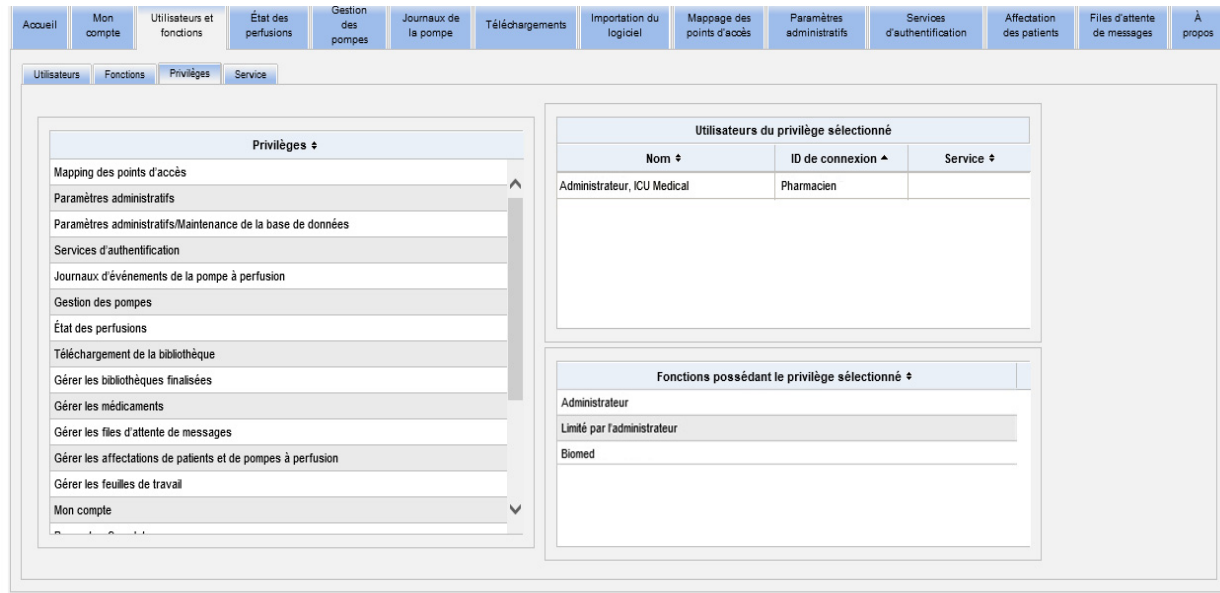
Accueil | Mon compte | Utilisateurs et fonctions | État des perfusions | Gestion des pompes | Journaux de la pompe | Téléchargements | Importation du logiciel | Mappage des points d'accès | Paramètres administratifs | Services d'authentification | Affectation des patients | Files d'attente de messages | À propos

Utilisateurs | Fonctions | Privilèges | Service

| Privilèges ⬍ |
|---|
| Mapping des points d'accès |
| Paramètres administratifs |
| Paramètres administratifs/Maintenance de la base de données |
| Services d'authentification |
| Journaux d'événements de la pompe à perfusion |
| Gestion des pompes |
| État des perfusions |
| Téléchargement de la bibliothèque |
| Gérer les bibliothèques finalisées |
| Gérer les médicaments |
| Gérer les files d'attente de messages |
| Gérer les affectations de patients et de pompes à perfusion |
| Gérer les feuilles de travail |
| Mon compte |
| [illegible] |

Utilisateurs du privilège sélectionné

| Nom ⬍ | ID de connexion ▲ | Service ⬍ |
|---|---|---|
| Administrateur, ICU Medical | Pharmacien | |

| Fonctions possédant le privilège sélectionné ⬍ |
|---|
| Administrateur |
| Limité par l'administrateur |
| Biomed |